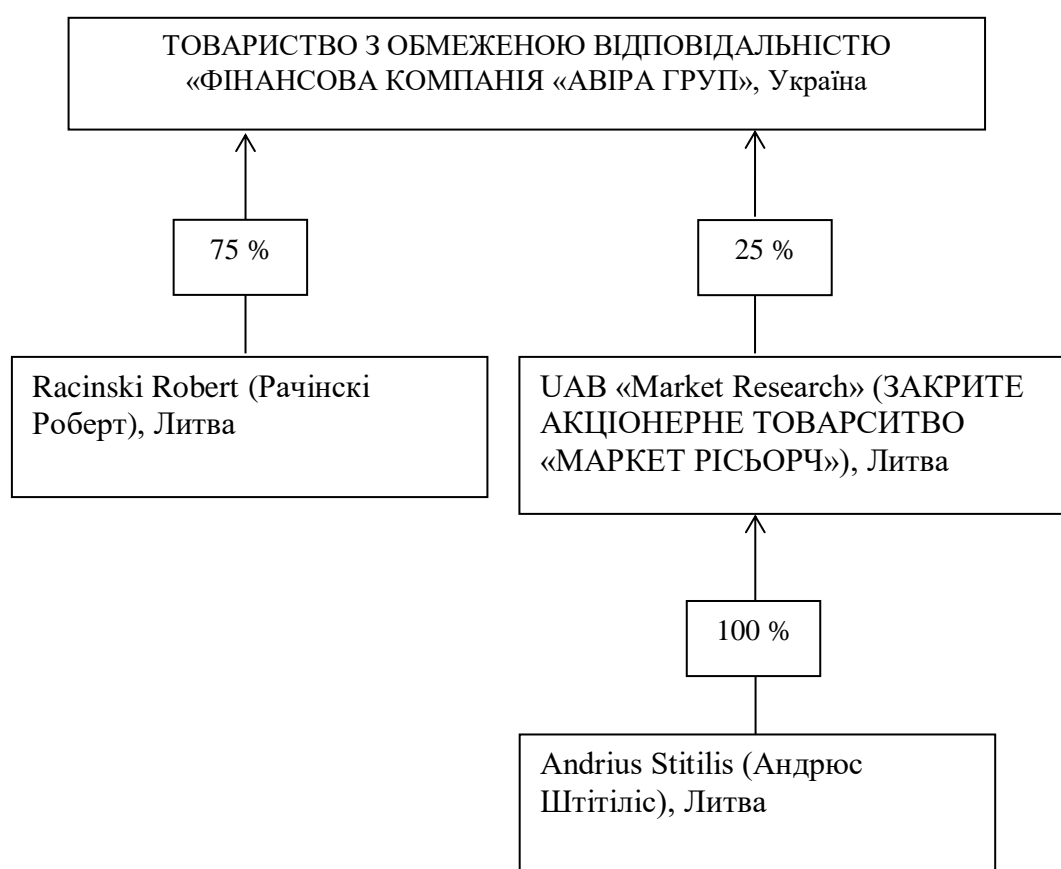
ТОВАРИСТВО З ОБМЕЖЕНОЮ ВІДПОВІДАЛЬНІСТЮ «ФІНАНСОВА КОМПАНІЯ «АВІРА ГРУП», Україна

75 %

25 %

Racinski Robert (Рачінскі Роберт), Литва

UAB «Market Research» (ЗАКРИТЕ АКЦІОНЕРНЕ ТОВАРСИТВО «МАРКЕТ РІСЬОРЧ»), Литва

100 %

Andrius Stitilis (Андрюс Штітіліс), Литва